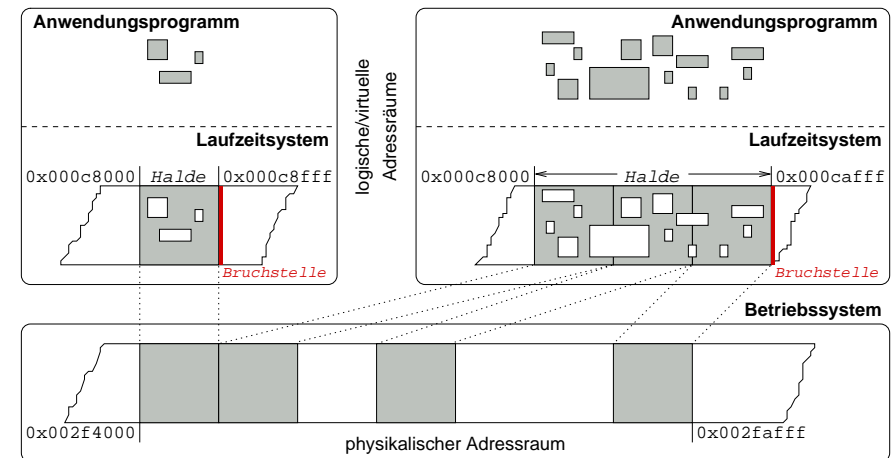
Anwendungsprogramm

Laufzeitsystem

0x000c8000 Halde 0x000c8fff

Bruchstelle

logische/virtuelle Adressräume

Anwendungsprogramm

Laufzeitsystem

0x000c8000 Halde 0x000cafff

Bruchstelle

Betriebssystem

0x002f4000

physikalischer Adressraum

0x002fafff